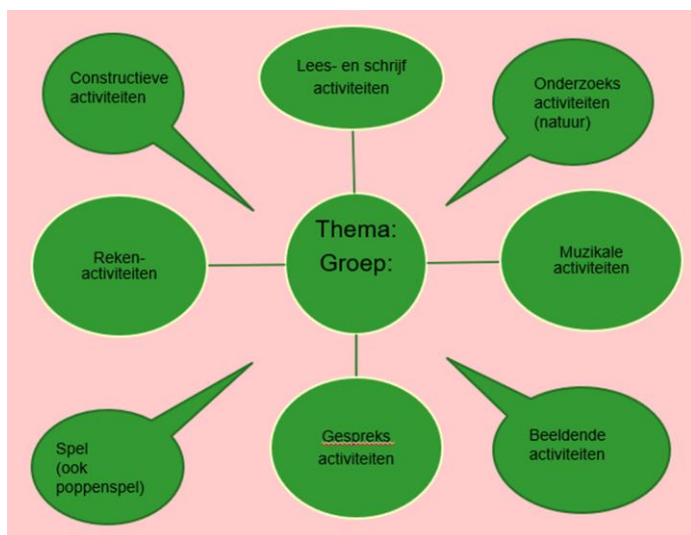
Constructieve activiteiten

Lees- en schrijf activiteiten

Onderzoeks activiteiten (natuur)

Reken-activiteiten

Thema:
Groep:

Muzikale activiteiten

Spel (ook poppenspel)

Gespreks activiteiten

Beeldende activiteiten